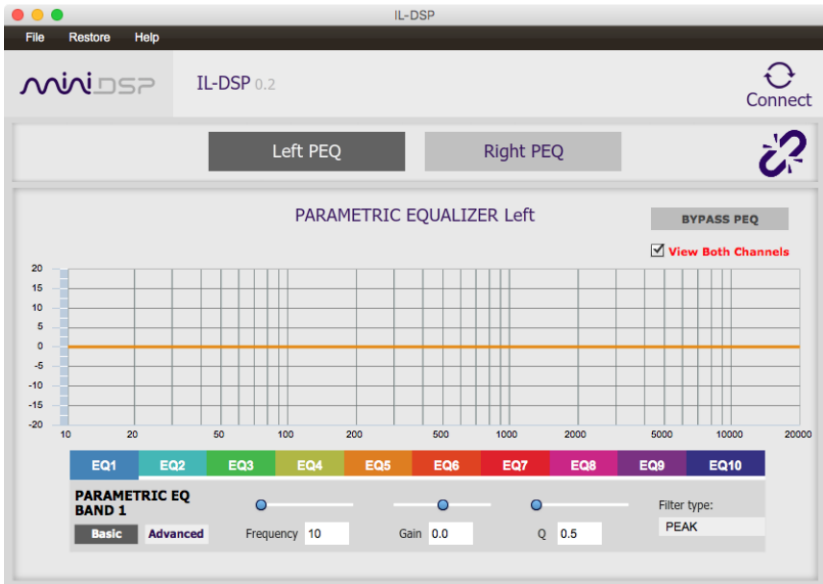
IL-DSP

File Restore Help

miniDSP IL-DSP 0.2

Connect

Left PEQ Right PEQ

PARAMETRIC EQUALIZER Left

BYPASS PEQ

View Both Channels

20
15
10
5
0
-5
-10
-15
-20

10 20 50 100 200 500 1000 2000 5000 10000 20000

EQ1 EQ2 EQ3 EQ4 EQ5 EQ6 EQ7 EQ8 EQ9 EQ10

PARAMETRIC EQ BAND 1

Basic Advanced

Frequency 10

Gain 0.0

Q 0.5

Filter type:

PEAK